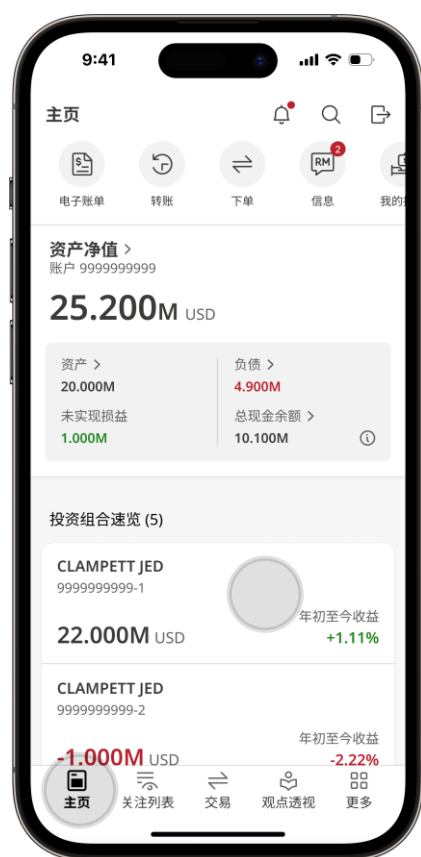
9:41

主页

电子账单 转账 下单 RM 2 信息 我的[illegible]

资产净值 >
账户 9999999999

25.200M USD

资产 >
20.000M
负债 >
4.900M
未实现损益
1.000M
总现金余额 >
10.100M

投资组合速览 (5)

CLAMPETT JED
9999999999-1
22.000M USD
年初至今收益
+1.11%

CLAMPETT JED
9999999999-2
-1.000M USD
年初至今收益
-2.22%

主页 关注列表 交易 观点透视 更多